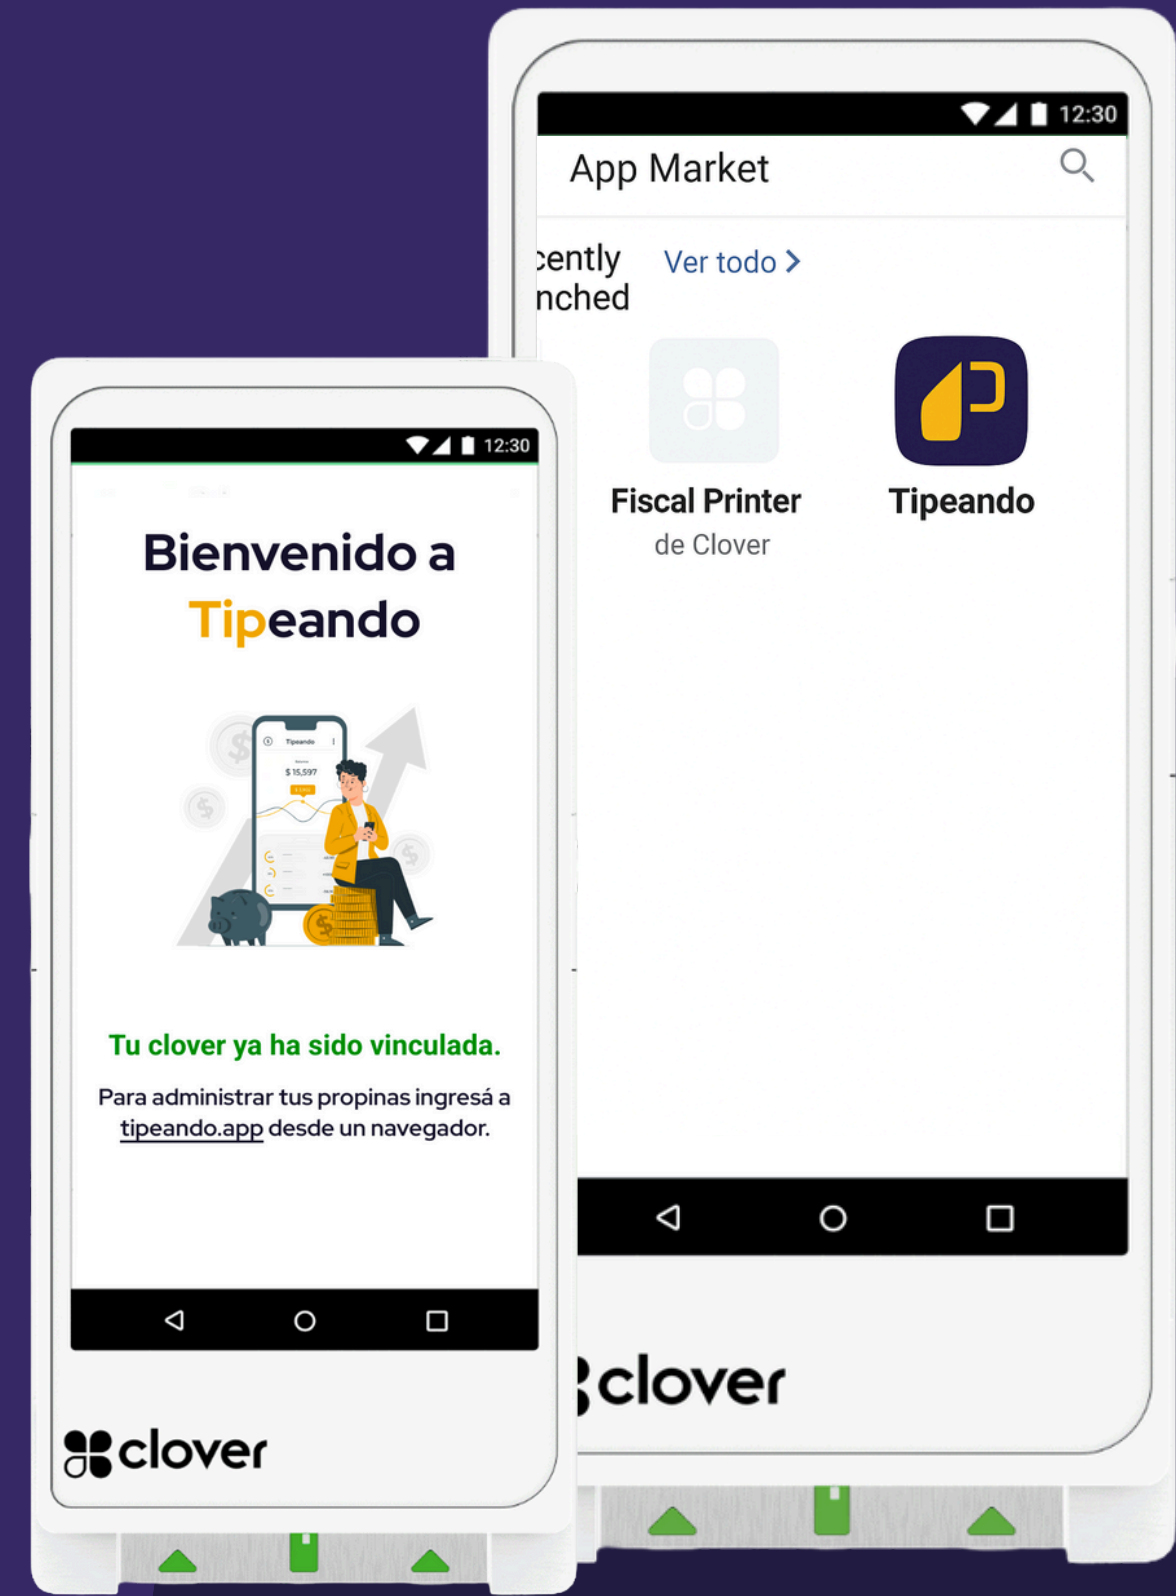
12:30

App Market

cently
nched

Ver todo >

Fiscal Printer
de Clover

Tipeando

clover

12:30

Bienvenido a
Tipeando

Tipeando
$ 15,597

Tu clover ya ha sido vinculada.

Para administrar tus propinas ingresá a tipeando.app desde un navegador.

clover